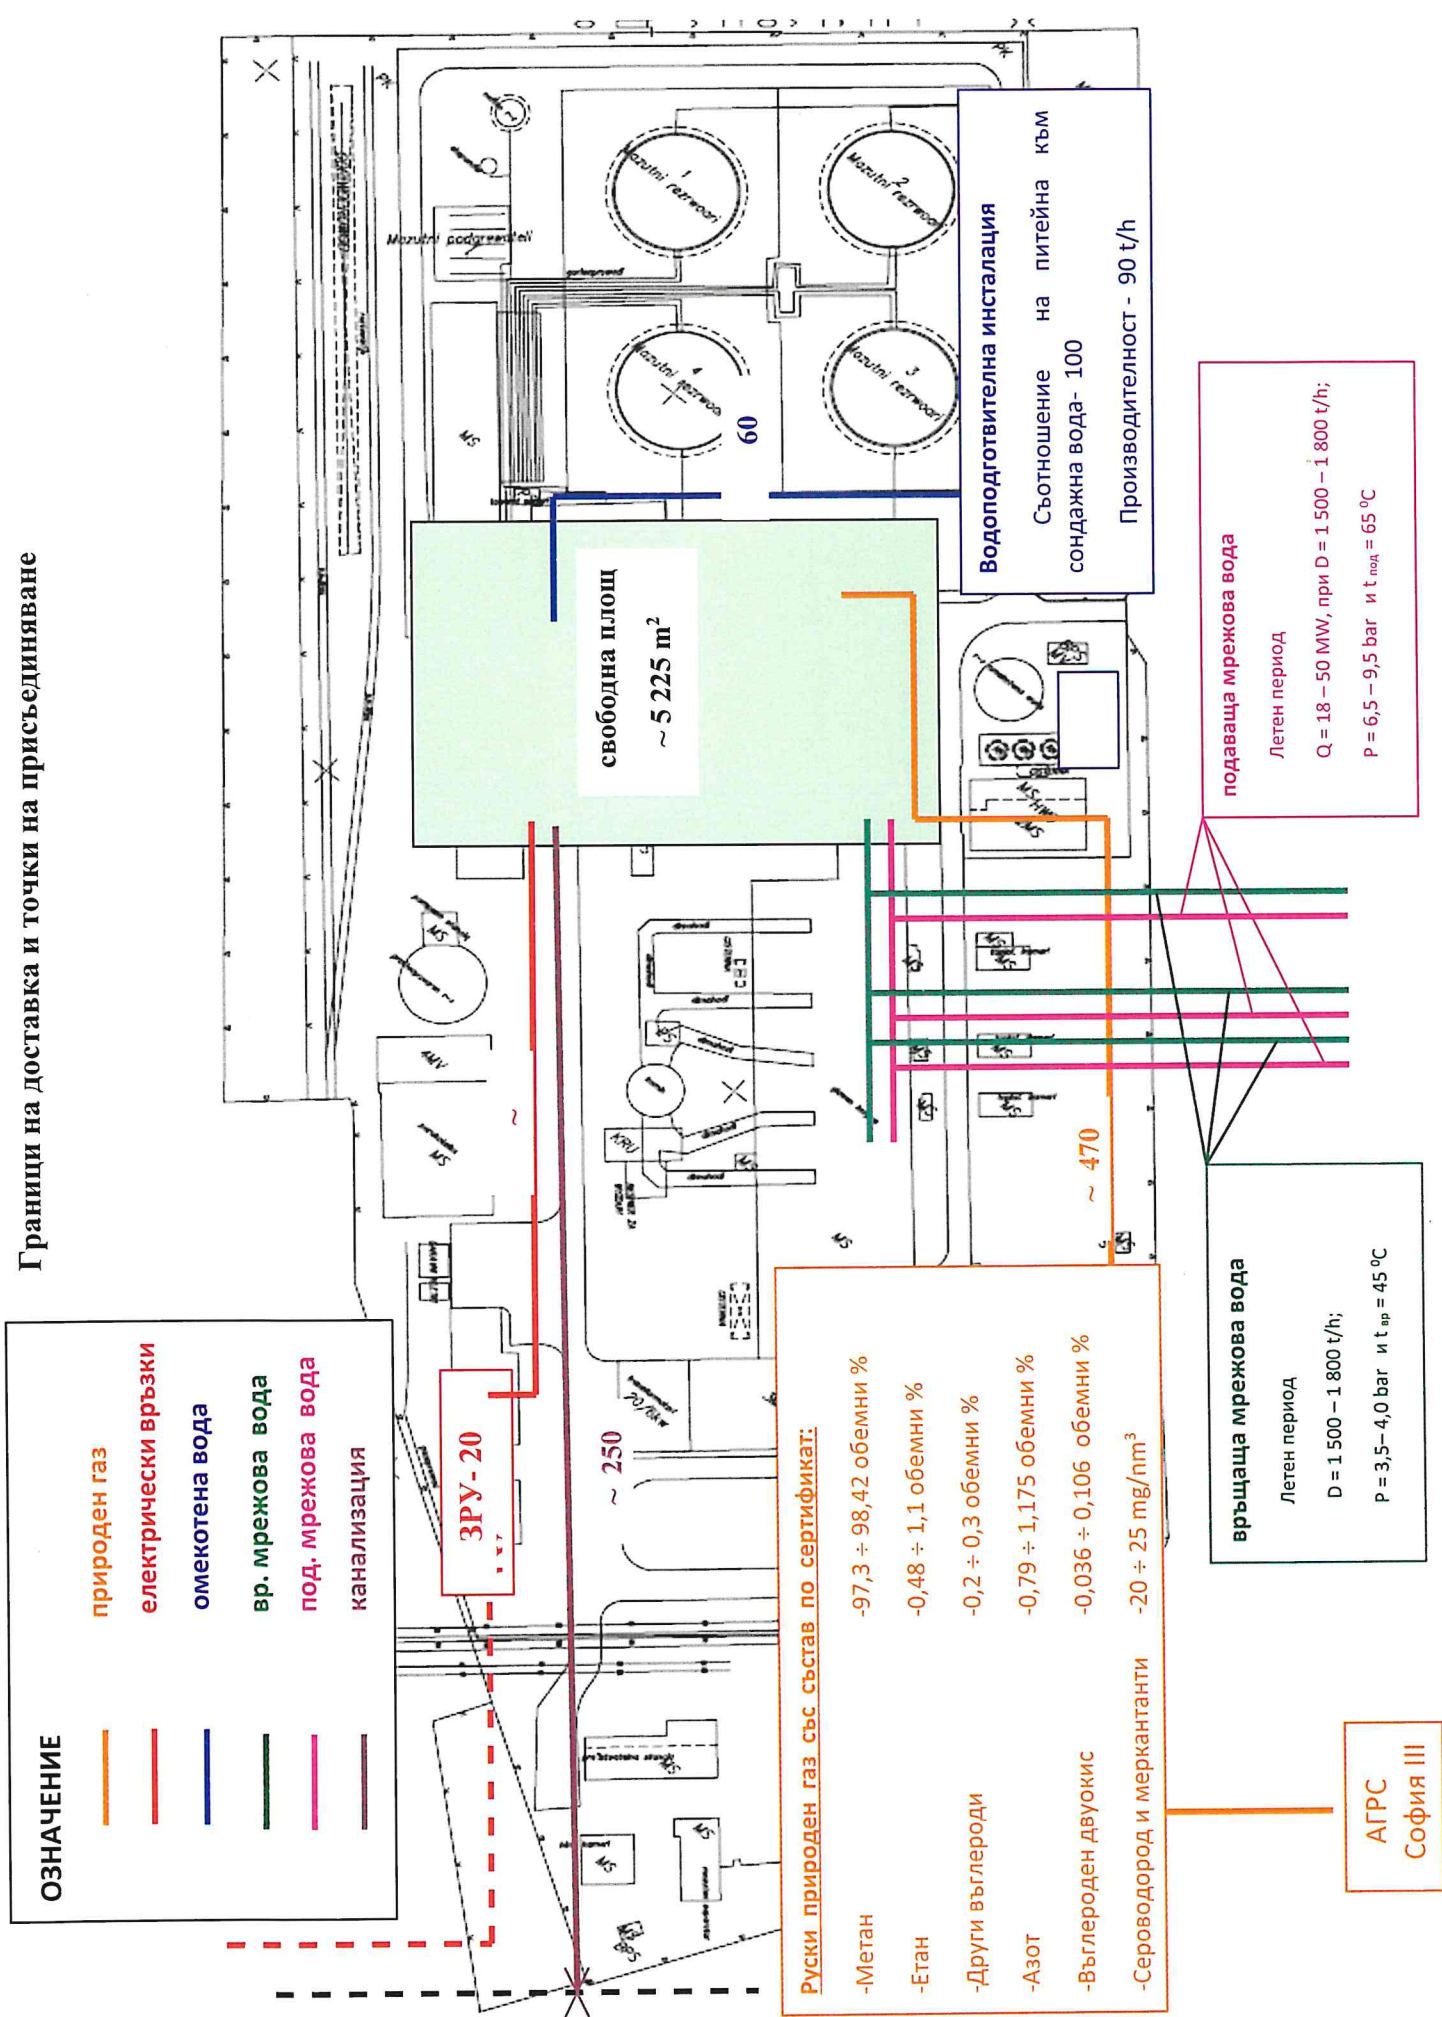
Граници на доставка и точки на присъединяване

ОЗНАЧЕНИЕ
природен газ
електрически връзки
омекотена вода
вр. мрежова вода
под. мрежова вода
канализация

ЗРУ- 20

~ 250

Mazutni rezervoari
Mazutni rezervoari
Mazutni rezervoari
Mazutni rezervoari
Mazutni podgrevateli

60

Водоподготвителна инсталация
Съотношение на питейна към сондажна вода- 100
Производителност - 90 t/h

свободна площ
~ 5 225 m$^2$

подаваща мрежова вода
Летен период
Q = 18 – 50 MW, при D = 1 500 – 1 800 t/h;
P = 6,5 – 9,5 bar и t$_{под}$ = 65 $^0$C

~ 470

връщаща мрежова вода
Летен период
D = 1 500 – 1 800 t/h;
P = 3,5–4,0 bar и t$_{вр}$ = 45 $^0$C

Руски природен газ със състав по сертификат:
-Метан -97,3 ÷ 98,42 обемни %
-Етан -0,48 ÷ 1,1 обемни %
-Други въглероди -0,2 ÷ 0,3 обемни %
-Азот -0,79 ÷ 1,175 обемни %
-Въглероден двуокис -0,036 ÷ 0,106 обемни %
-Сероводород и меркантанти -20 ÷ 25 mg/nm$^3$

АГРС
София III